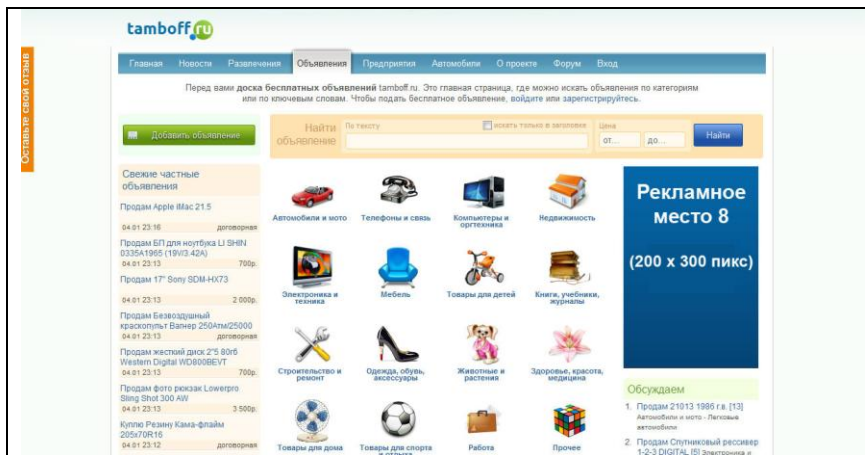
Оставьте свой отзыв

tamboff.ru

Главная | Новости | Развлечения | Объявления | Предприятия | Автомобили | О проекте | Форум | Вход

Перед вами доска бесплатных объявлений tamboff.ru. Это главная страница, где можно искать объявления по категориям или по ключевым словам. Чтобы подать бесплатное объявление, войдите или зарегистрируйтесь.

Добавить объявление

Найти объявление | По тексту | искать только в заголовке | Цена | от... | до... | Найти

Свежие частные объявления

Продам Apple iMac 21.5
04.01 23:16 договорная

Продам БП для ноутбука LI SHIN 0335A1965 (19V/3.42A)
04.01 23:13 700р.

Продам 17" Sony SDM-HX73
04.01 23:13 2 000р.

Продам Безвоздушный краскопульт Вагнер 250Атм/25000
04.01 23:13 договорная

Продам жесткий диск 2"5 80гб Western Digital WD800BEVT
04.01 23:13 700р.

Продам фото рюкзак Lowerpro Sling Shot 300 AW
04.01 23:13 3 500р.

Куплю Резину Кама-флайм 205х70R16
04.01 23:12 договорная

Автомобили и мото | Телефоны и связь | Компьютеры и оргтехника | Недвижимость
Электроника и техника | Мебель | Товары для детей | Книги, учебники, журналы
Строительство и ремонт | Одежда, обувь, аксессуары | Животные и растения | Здоровье, красота, медицина
Товары для дома | Товары для спорта и отдыха | Работа | Прочее

Рекламное место 8

(200 x 300 пикс)

Обсуждаем

1. Продам 21013 1986 г.в. [13] Автомобили и мото - Легковые автомобили
2. Продам Спутниковый ресивер 1-2-3 DIGITAL [5] Электроника и